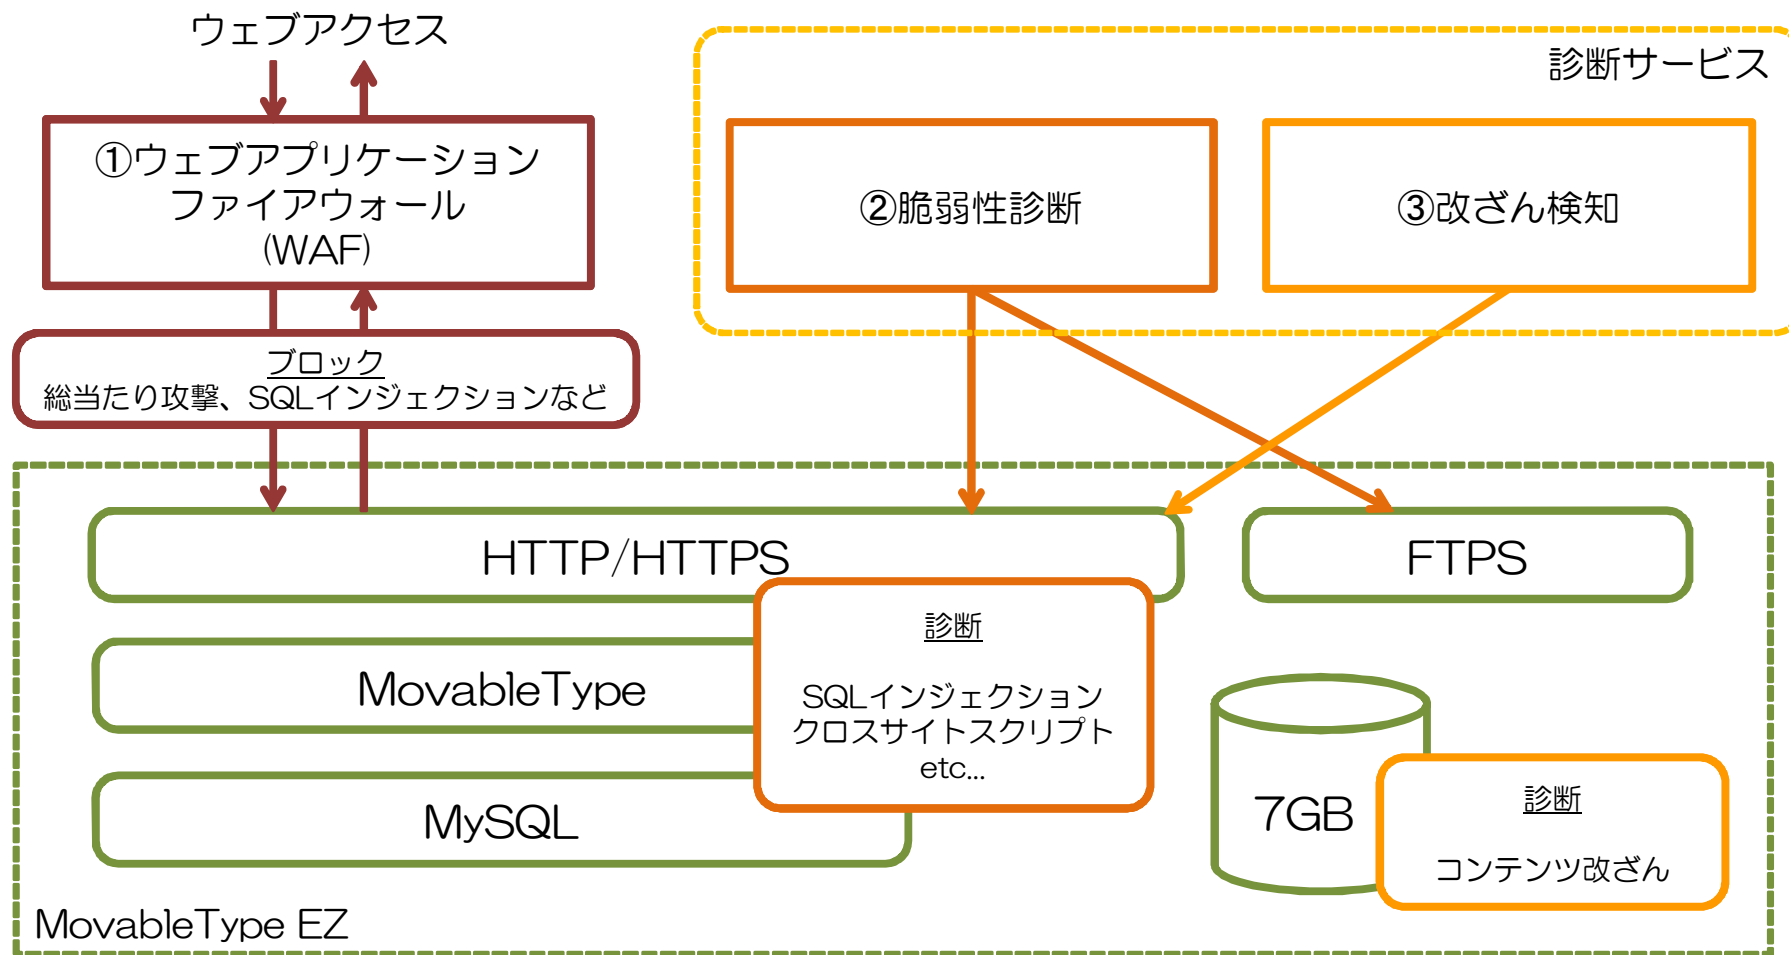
ウェブアクセス

①ウェブアプリケーション
ファイアウォール
(WAF)

ブロック
総当たり攻撃、SQLインジェクションなど

診断サービス

②脆弱性診断

③改ざん検知

HTTP/HTTPS

FTPS

MovableType

MySQL

診断

SQLインジェクション
クロスサイトスクリプト
etc...

7GB

診断

コンテンツ改ざん

MovableType EZ